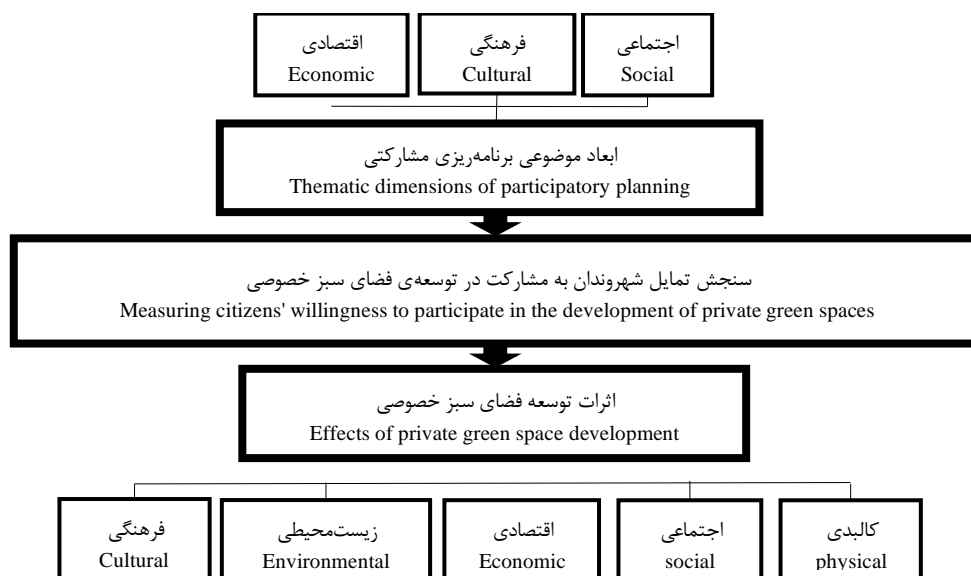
اقتصادی
Economic

فرهنگی
Cultural

اجتماعی
Social

ابعاد موضوعی برنامه‌ریزی مشارکتی
Thematic dimensions of participatory planning

سنجش تمایل شهروندان به مشارکت در توسعه‌ی فضای سبز خصوصی
Measuring citizens' willingness to participate in the development of private green spaces

اثرات توسعه فضای سبز خصوصی
Effects of private green space development

فرهنگی
Cultural

زیست‌محیطی
Environmental

اقتصادی
Economic

اجتماعی
social

کالبدی
physical